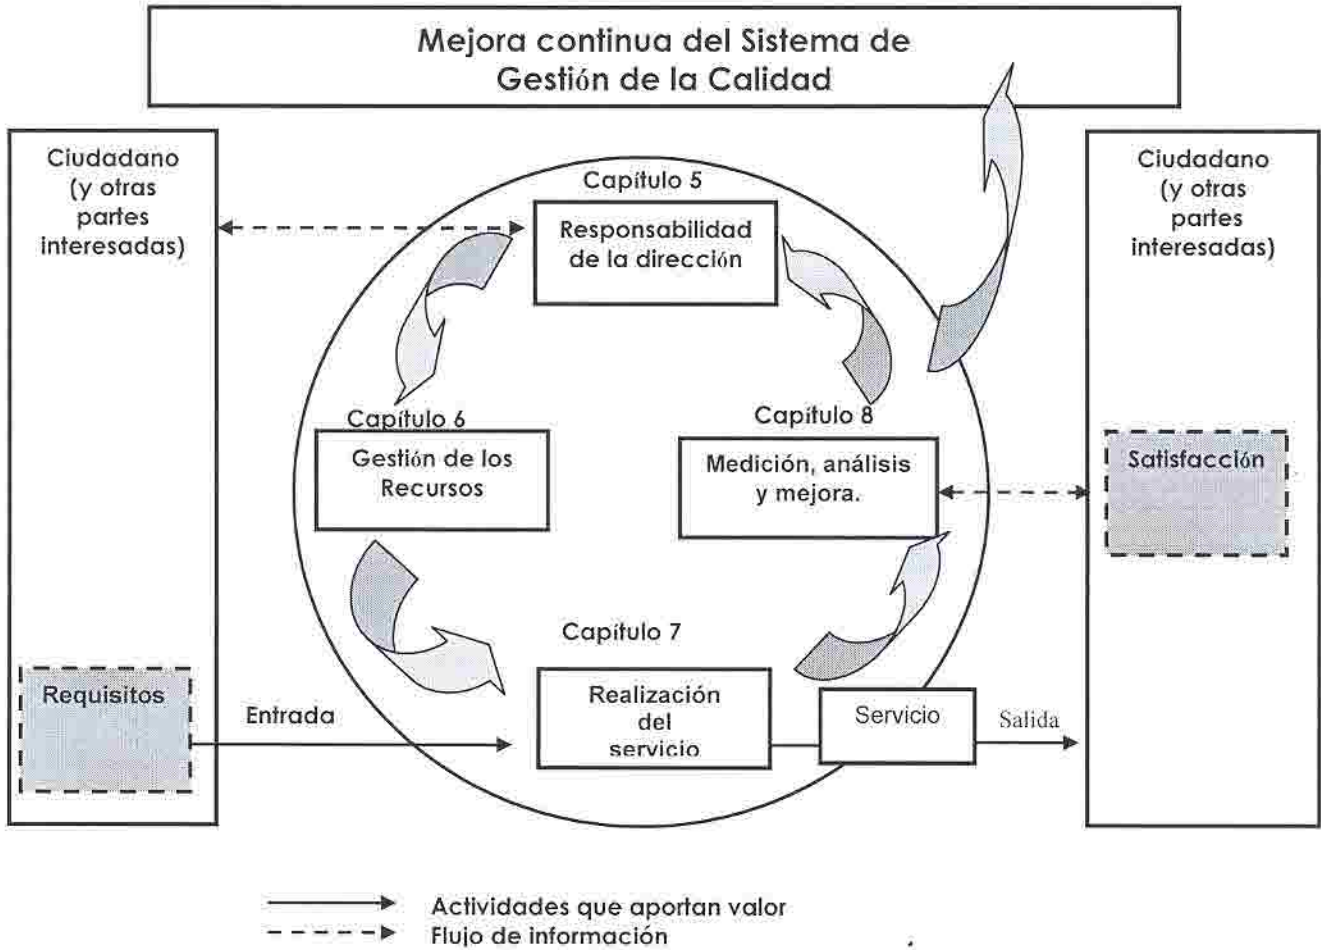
Mejora continua del Sistema de Gestión de la Calidad

Ciudadano (y otras partes interesadas)

Capítulo 5

Responsabilidad de la dirección

Ciudadano (y otras partes interesadas)

Capítulo 6

Gestión de los Recursos

Capítulo 8

Medición, análisis y mejora.

Satisfacción

Capítulo 7

Requisitos

Entrada

Realización del servicio

Servicio

Salida

Actividades que aportan valor
Flujo de información